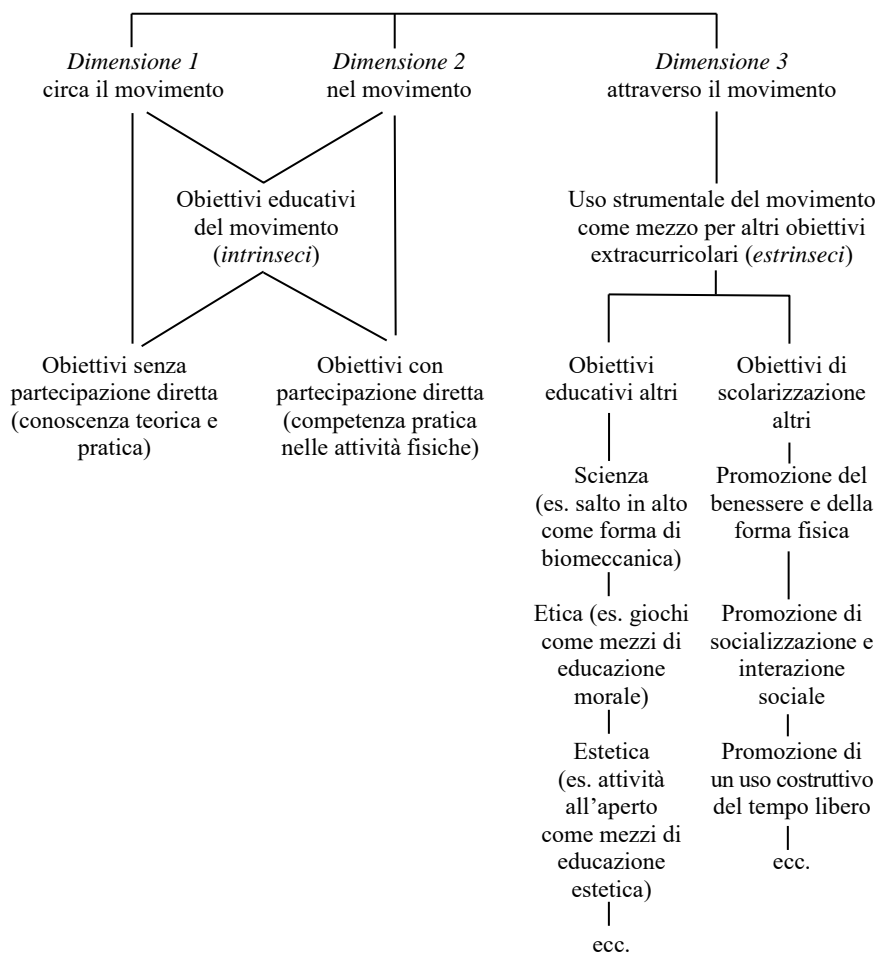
*Dimensione 1*
circa il movimento

*Dimensione 2*
nel movimento

*Dimensione 3*
attraverso il movimento

Obiettivi educativi del movimento (*intrinseci*)

Uso strumentale del movimento come mezzo per altri obiettivi extracurricolari (*estrinseci*)

Obiettivi senza partecipazione diretta (conoscenza teorica e pratica)

Obiettivi con partecipazione diretta (competenza pratica nelle attività fisiche)

Obiettivi educativi altri

Scienza (es. salto in alto come forma di biomeccanica)

Etica (es. giochi come mezzi di educazione morale)

Estetica (es. attività all'aperto come mezzi di educazione estetica)

ecc.

Obiettivi di scolarizzazione altri

Promozione del benessere e della forma fisica

Promozione di socializzazione e interazione sociale

Promozione di un uso costruttivo del tempo libero

ecc.